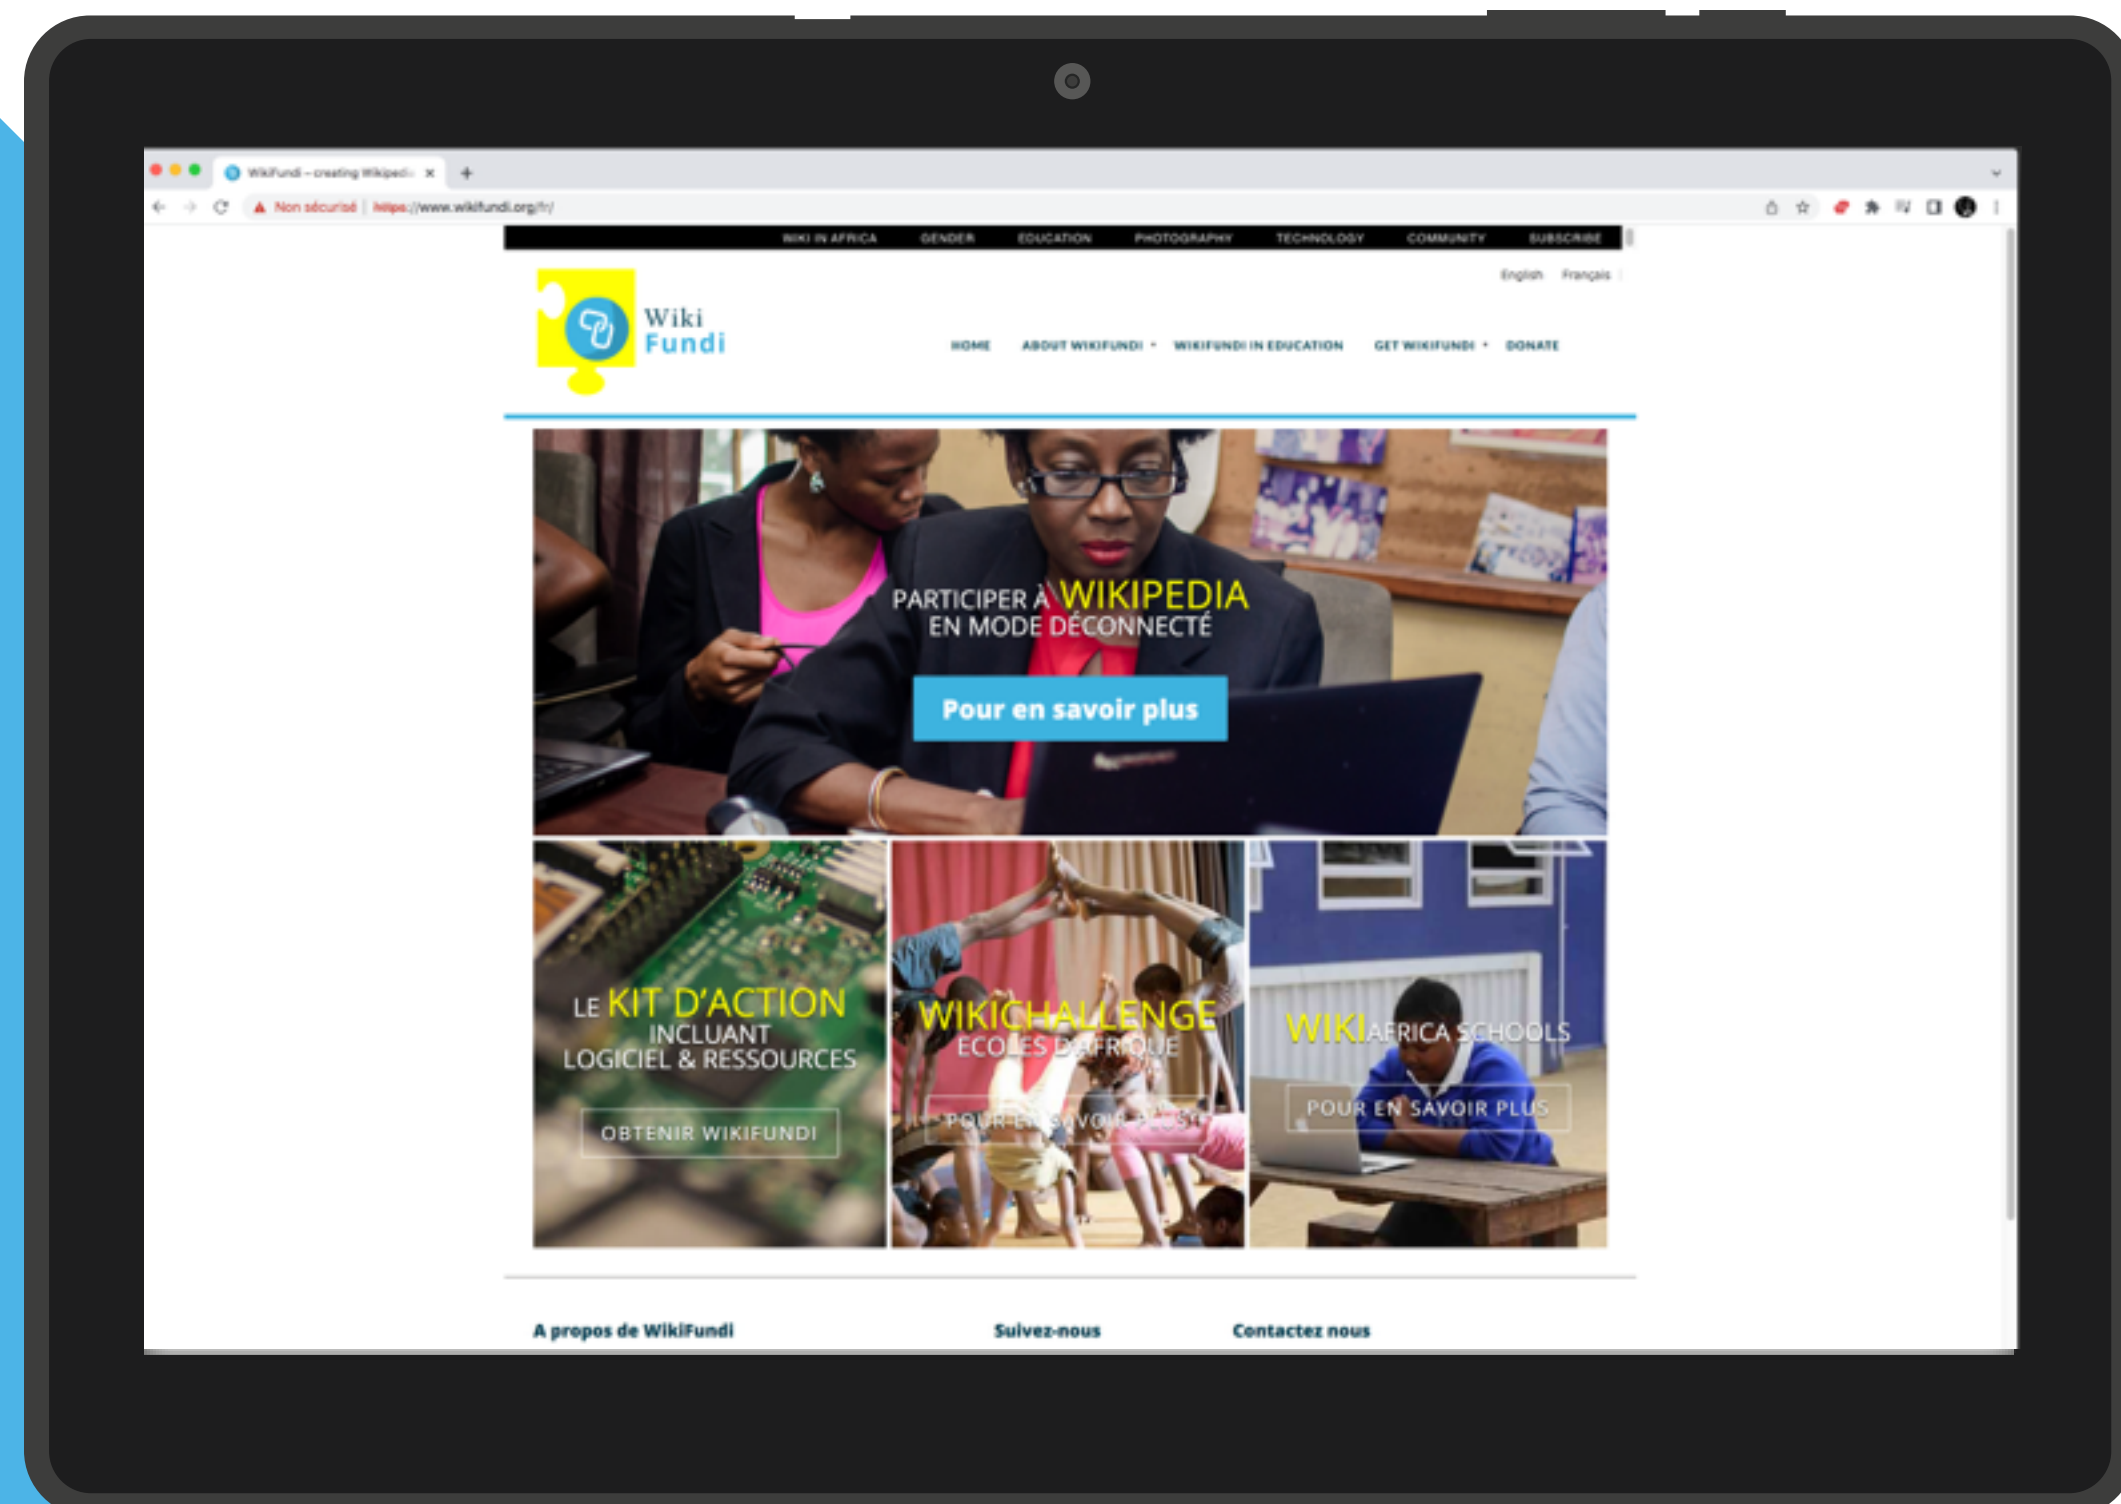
WikiFundi – creating Wikipedi ×

Non sécurisé | https://www.wikifundi.org/fr/

WIKI IN AFRICA GENDER EDUCATION PHOTOGRAPHY TECHNOLOGY COMMUNITY SUBSCRIBE

English Français

Wiki Fundi

HOME ABOUT WIKIFUNDI WIKIFUNDI IN EDUCATION GET WIKIFUNDI DONATE

PARTICIPER À WIKIPEDIA EN MODE DÉCONNECTÉ

Pour en savoir plus

LE KIT D'ACTION INCLUANT LOGICIEL & RESSOURCES

OBTENIR WIKIFUNDI

WIKICHALLENGE ECOLES D'AFRIQUE

POUR EN SAVOIR PLUS

WIKIAFRICA SCHOOLS

POUR EN SAVOIR PLUS

A propos de WikiFundi

Suivez-nous

Contactez nous